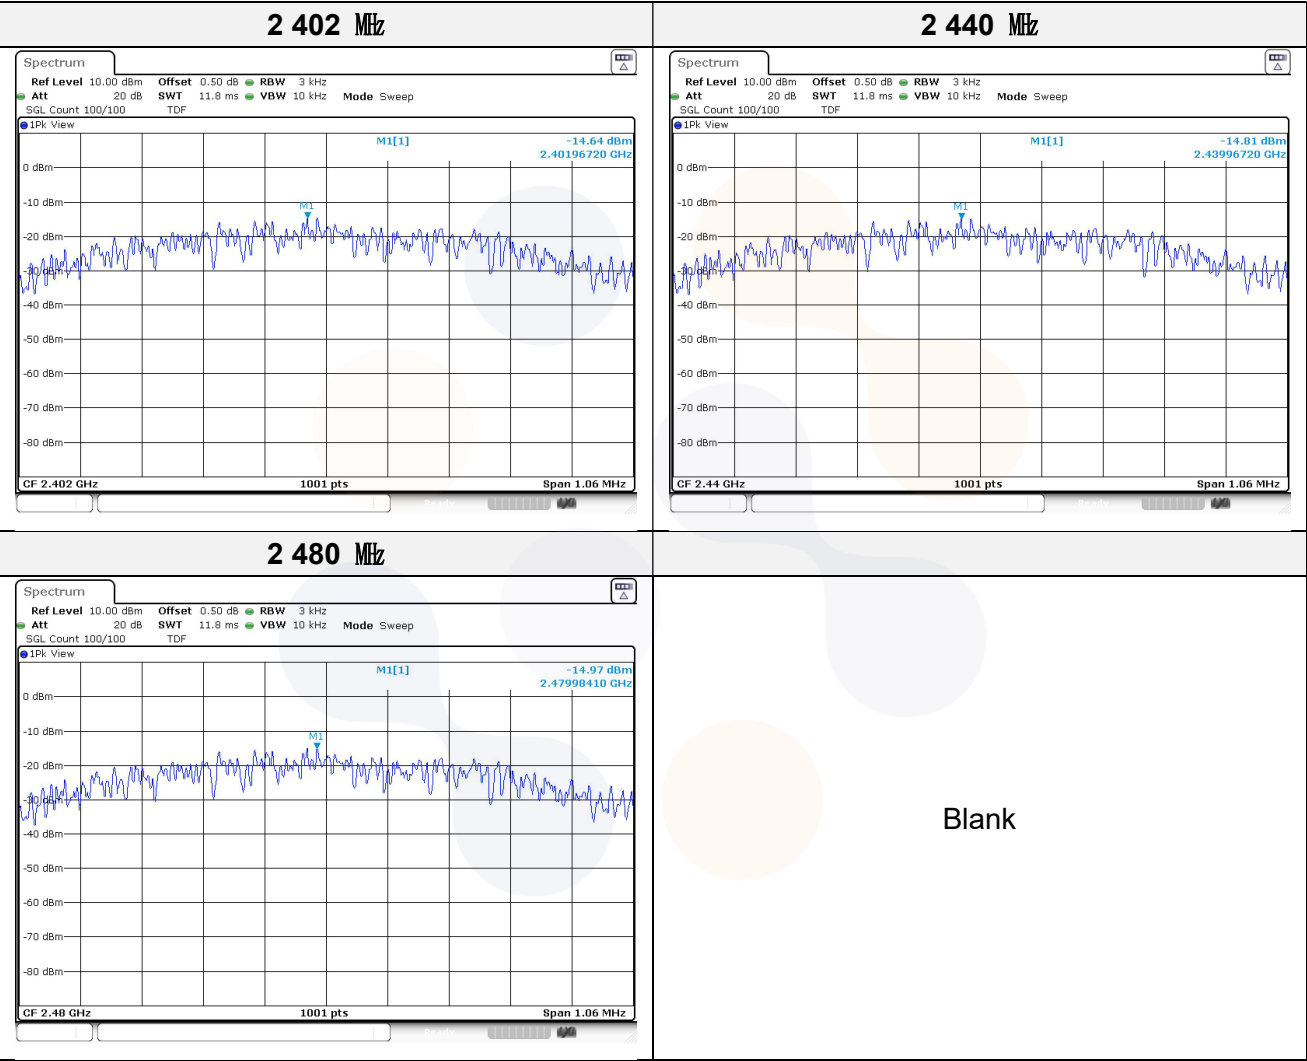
| 2 402 ㎒ | 2 440 ㎒ |
|---|---|
| Spectrum<br>Ref Level 10.00 dBm Offset 0.50 dB RBW 3 kHz<br>Att 20 dB SWT 11.8 ms VBW 10 kHz Mode Sweep<br>SGL Count 100/100 TDF<br>1Pk View<br>M1[1] -14.64 dBm 2.40196720 GHz<br>0 dBm<br>-10 dBm<br>M1<br>-20 dBm<br>-30 dBm<br>-40 dBm<br>-50 dBm<br>-60 dBm<br>-70 dBm<br>-80 dBm<br>CF 2.402 GHz 1001 pts Span 1.06 MHz | Spectrum<br>Ref Level 10.00 dBm Offset 0.50 dB RBW 3 kHz<br>Att 20 dB SWT 11.8 ms VBW 10 kHz Mode Sweep<br>SGL Count 100/100 TDF<br>1Pk View<br>M1[1] -14.81 dBm 2.43996720 GHz<br>0 dBm<br>-10 dBm<br>M1<br>-20 dBm<br>-30 dBm<br>-40 dBm<br>-50 dBm<br>-60 dBm<br>-70 dBm<br>-80 dBm<br>CF 2.44 GHz 1001 pts Span 1.06 MHz |
| 2 480 ㎒ | |
| Spectrum<br>Ref Level 10.00 dBm Offset 0.50 dB RBW 3 kHz<br>Att 20 dB SWT 11.8 ms VBW 10 kHz Mode Sweep<br>SGL Count 100/100 TDF<br>1Pk View<br>M1[1] -14.97 dBm 2.47998410 GHz<br>0 dBm<br>-10 dBm<br>M1<br>-20 dBm<br>-30 dBm<br>-40 dBm<br>-50 dBm<br>-60 dBm<br>-70 dBm<br>-80 dBm<br>CF 2.48 GHz 1001 pts Span 1.06 MHz | Blank |